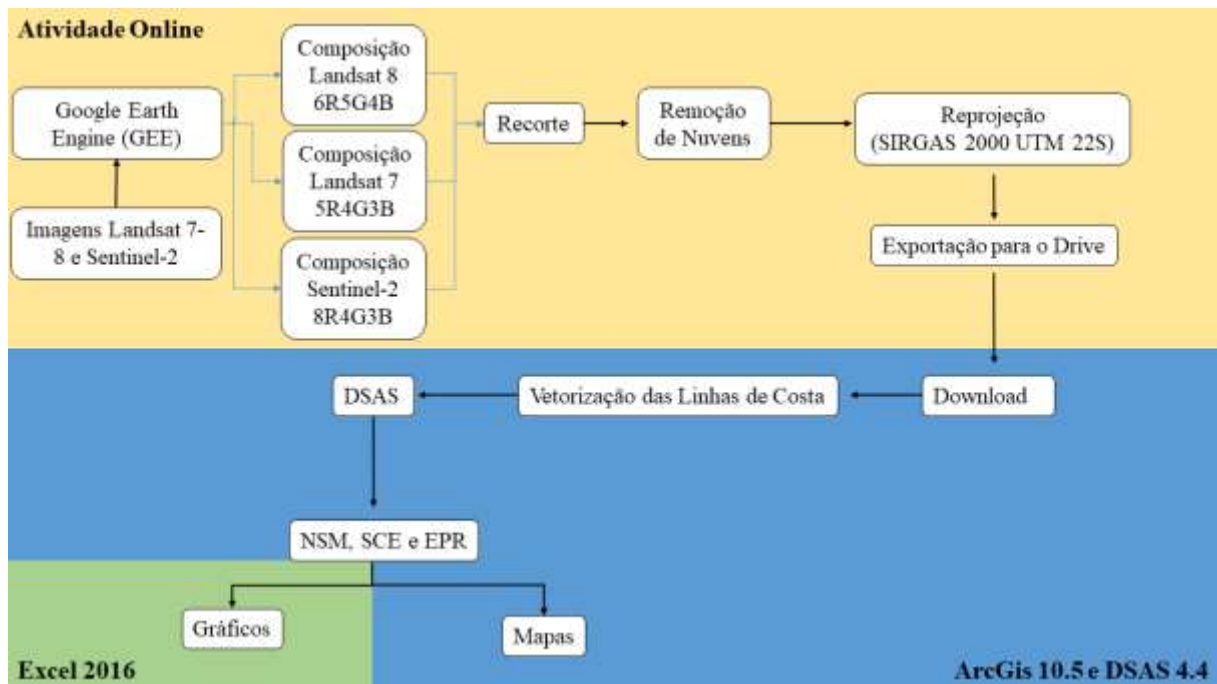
Atividade Online

Imagens Landsat 7-8 e Sentinel-2

Google Earth Engine (GEE)

Composição Landsat 8 6R5G4B

Composição Landsat 7 5R4G3B

Composição Sentinel-2 8R4G3B

Recorte

Remoção de Nuvens

Reprojeção (SIRGAS 2000 UTM 22S)

Exportação para o Drive

Download

Vetorização das Linhas de Costa

DSAS

NSM, SCE e EPR

Gráficos

Mapas

Excel 2016

ArcGis 10.5 e DSAS 4.4